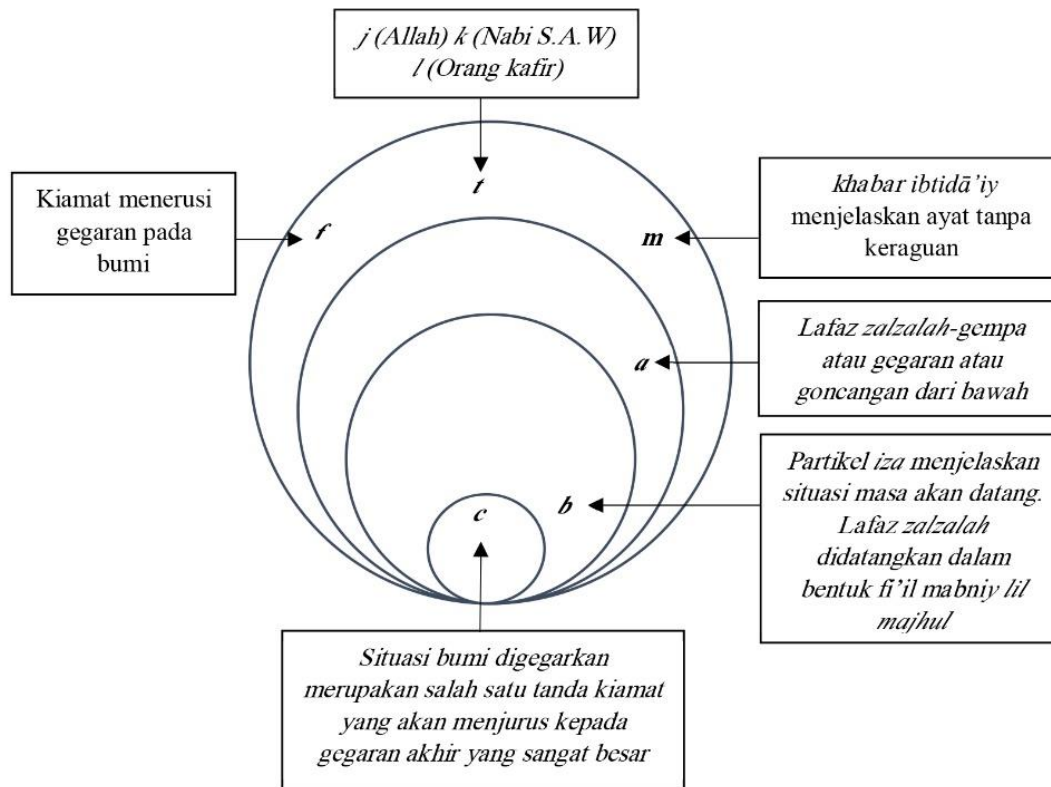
j (Allah) k (Nabi S.A.W) l (Orang kafir)

t

Kiamat menerusi gegaran pada bumi

f

khabar ibtidā'iy menjelaskan ayat tanpa keraguan

m

Lafaz zalzalah-gempa atau gegaran atau goncangan dari bawah

a

Partikel iza menjelaskan situasi masa akan datang. Lafaz zalzalah didatangkan dalam bentuk fi'il mabniy lil majhul

b

c

Situasi bumi digegarkan merupakan salah satu tanda kiamat yang akan menjurus kepada gegaran akhir yang sangat besar